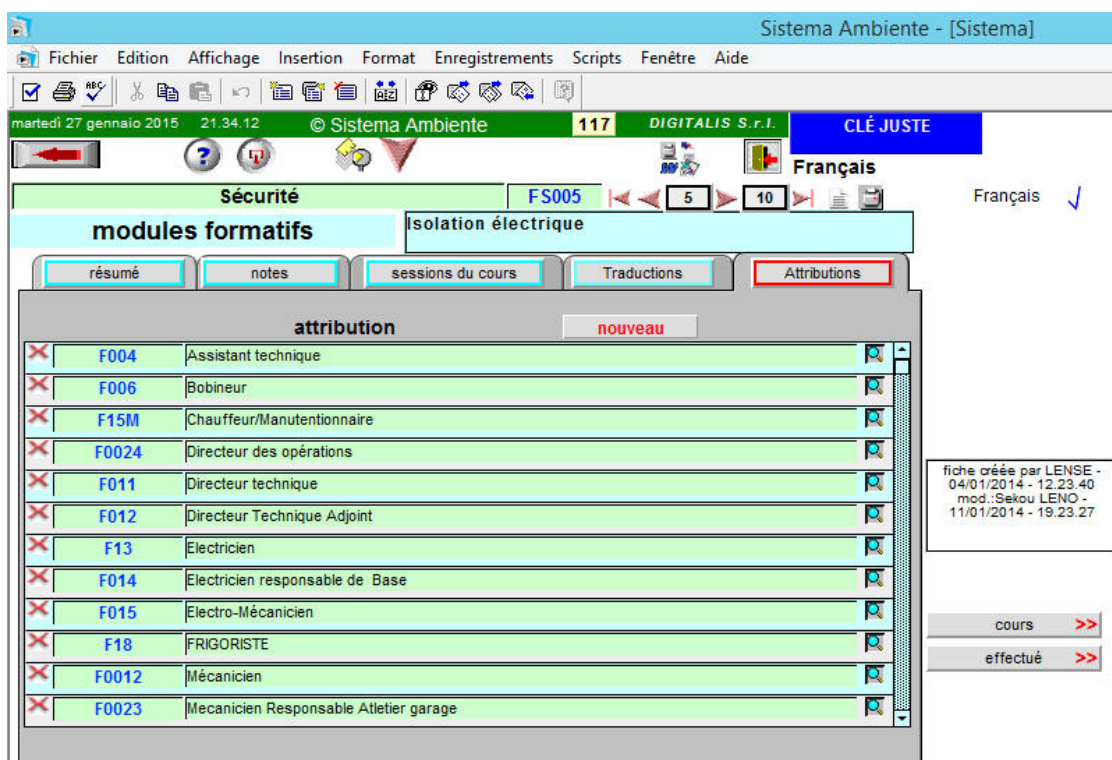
Sistema Ambiente - [Sistema]

Fichier Edition Affichage Insertion Format Enregistrements Scripts Fenêtre Aide

martedì 27 gennaio 2015 21.34.12 © Sistema Ambiente 117 DIGITALIS S.r.l. CLÉ JUSTE

Français

Sécurité FS005 5 10

Français

modules formatifs

Isolation électrique

résumé notes sessions du cours Traductions Attributions

attribution nouveau

| | |
|---|---|
| F004 | Assistant technique |
| F006 | Bobineur |
| F15M | Chauffeur/Manutentionnaire |
| F0024 | Directeur des opérations |
| F011 | Directeur technique |
| F012 | Directeur Technique Adjoint |
| F13 | Electricien |
| F014 | Electricien responsable de Base |
| F015 | Electro-Mécanicien |
| F18 | FRIGORISTE |
| F0012 | Mécanicien |
| F0023 | Mecanicien Responsable Atletier garage |

fiche créée par LENSE - 04/01/2014 - 12.23.40 mod.:Sekou LENO - 11/01/2014 - 19.23.27

cours >>

effectué >>